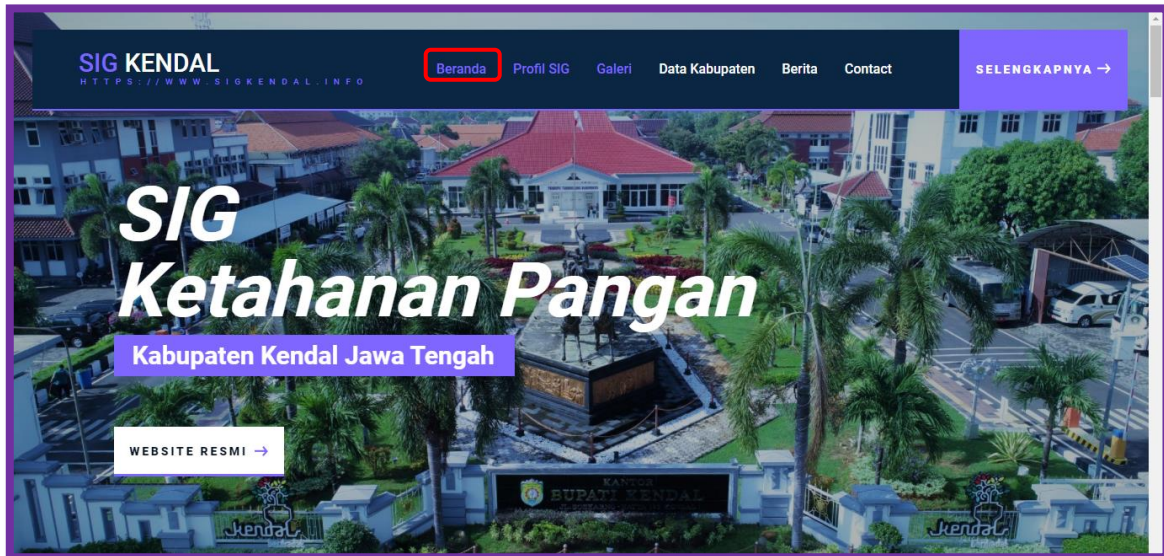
SIG KENDAL
HTTPS://WWW.SIGKENDAL.INFO

Beranda Profil SIG Galeri Data Kabupaten Berita Contact

SELENGKAPNYA →

SIG
Ketahanan Pangan

Kabupaten Kendal Jawa Tengah

WEBSITE RESMI →

KANTOR
BUPATI KENDAL

kendal

kendal